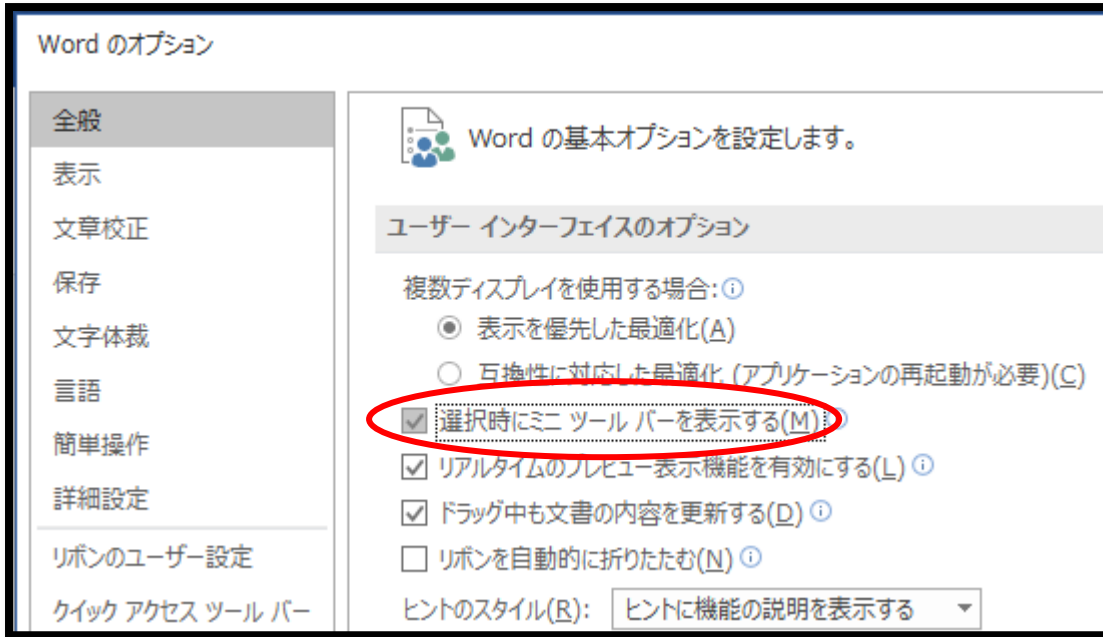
Word のオプション

全般
表示
文章校正
保存
文字体裁
言語
簡単操作
詳細設定
リボンのユーザー設定
クイック アクセス ツール バー

Word の基本オプションを設定します。

ユーザー インターフェイスのオプション

複数ディスプレイを使用する場合:
表示を優先した最適化(A)
互換性に対応した最適化 (アプリケーションの再起動が必要)(C)
選択時にミニ ツール バーを表示する(M)
リアルタイムのプレビュー表示機能を有効にする(L)
ドラッグ中も文書の内容を更新する(D)
リボンを自動的に折りたたむ(N)
ヒントのスタイル(R): ヒントに機能の説明を表示する